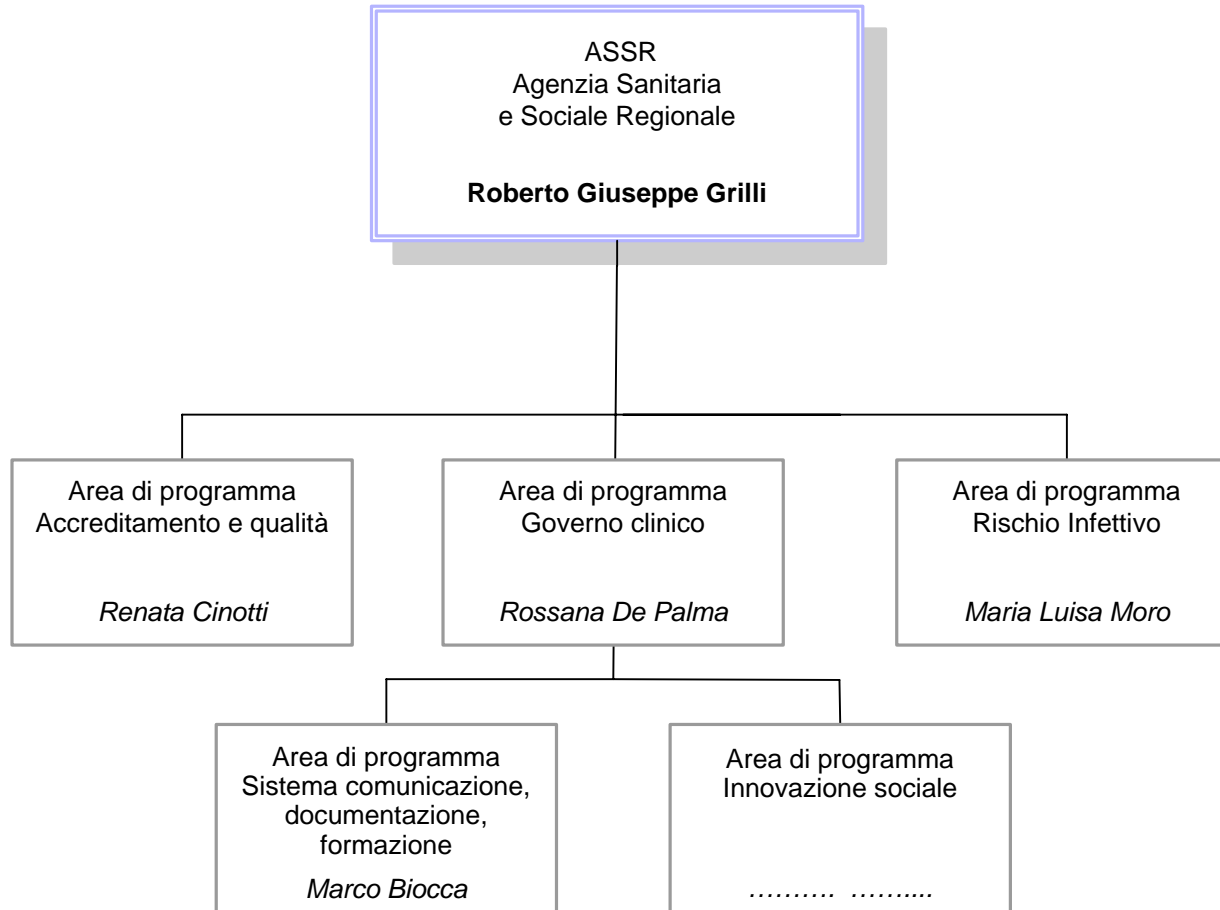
ASSR
Agenzia Sanitaria
e Sociale Regionale

**Roberto Giuseppe Grilli**

Area di programma
Accreditamento e qualità

*Renata Cinotti*

Area di programma
Governo clinico

*Rossana De Palma*

Area di programma
Rischio Infettivo

*Maria Luisa Moro*

Area di programma
Sistema comunicazione, documentazione, formazione

*Marco Biocca*

Area di programma
Innovazione sociale

………. ……....